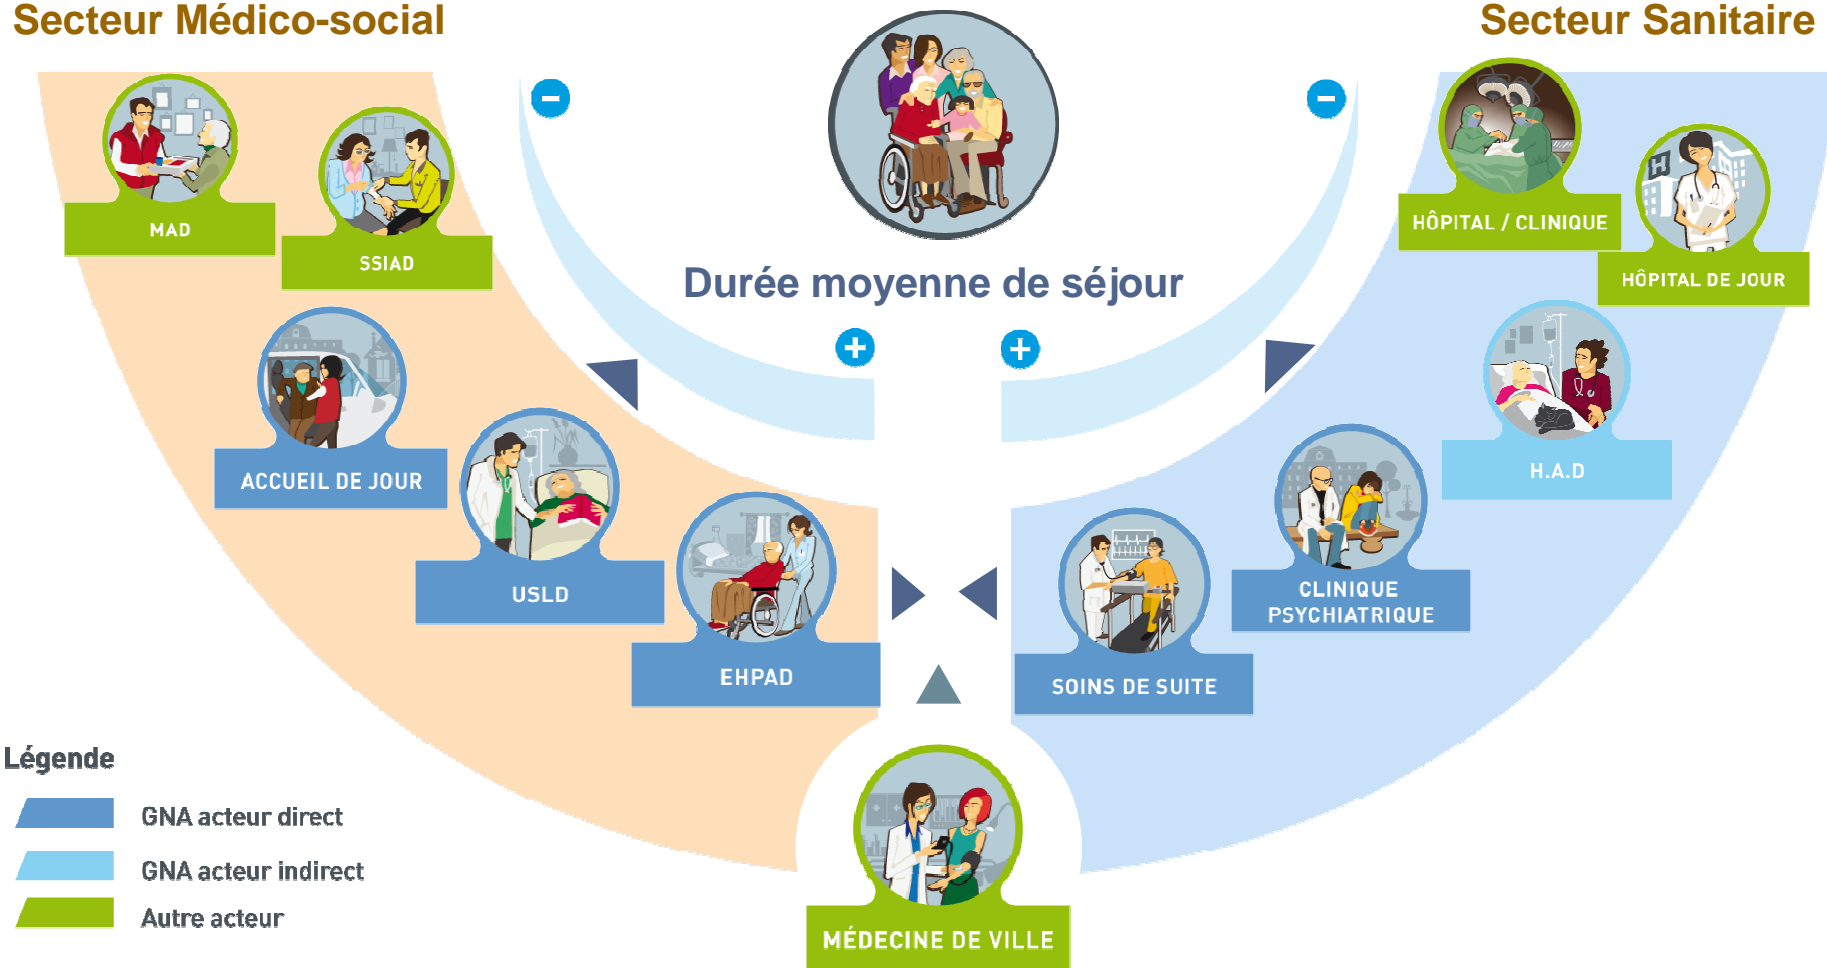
Secteur Médico-social

Secteur Sanitaire

Durée moyenne de séjour

MAD

SSIAD

ACCUEIL DE JOUR

USLD

EHPAD

HÔPITAL / CLINIQUE

HÔPITAL DE JOUR

H.A.D

CLINIQUE PSYCHIATRIQUE

SOINS DE SUITE

MÉDECINE DE VILLE

Légende

GNA acteur direct

GNA acteur indirect

Autre acteur